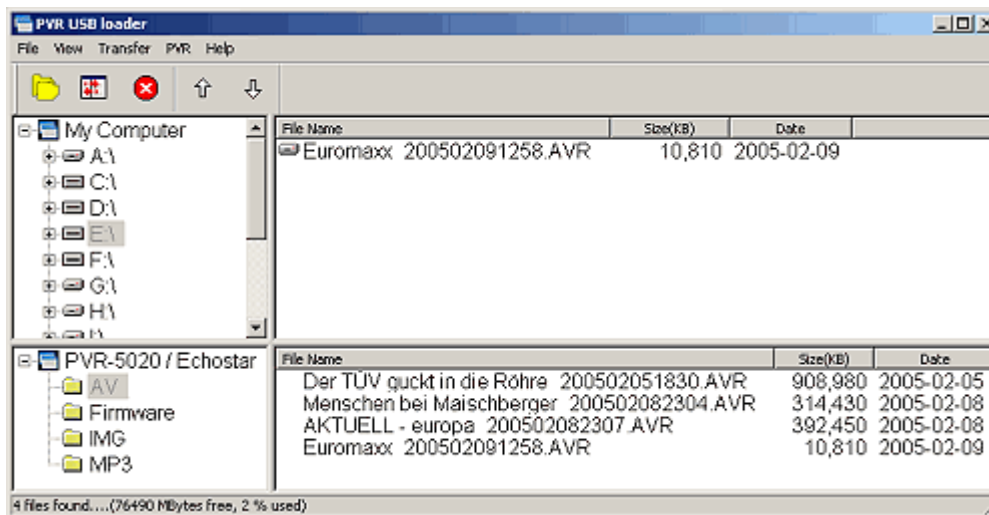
PVR USB loader

File View Transfer PVR Help

My Computer
A:\
C:\
D:\
E:\
F:\
G:\
H:\
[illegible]

| File Name | Size(KB) | Date |
|---|---|---|
| Euromaxx 200502091258.AVR | 10,810 | 2005-02-09 |

PVR-5020 / Echostar
AV
Firmware
IMG
MP3

| File Name | Size(KB) | Date |
|---|---|---|
| Der TÜV guckt in die Röhre 200502051830.AVR | 908,980 | 2005-02-05 |
| Menschen bei Maischberger 200502082304.AVR | 314,430 | 2005-02-08 |
| AKTUELL - europa 200502082307.AVR | 392,450 | 2005-02-08 |
| Euromaxx 200502091258.AVR | 10,810 | 2005-02-09 |

4 files found....(76490 MBytes free, 2 % used)